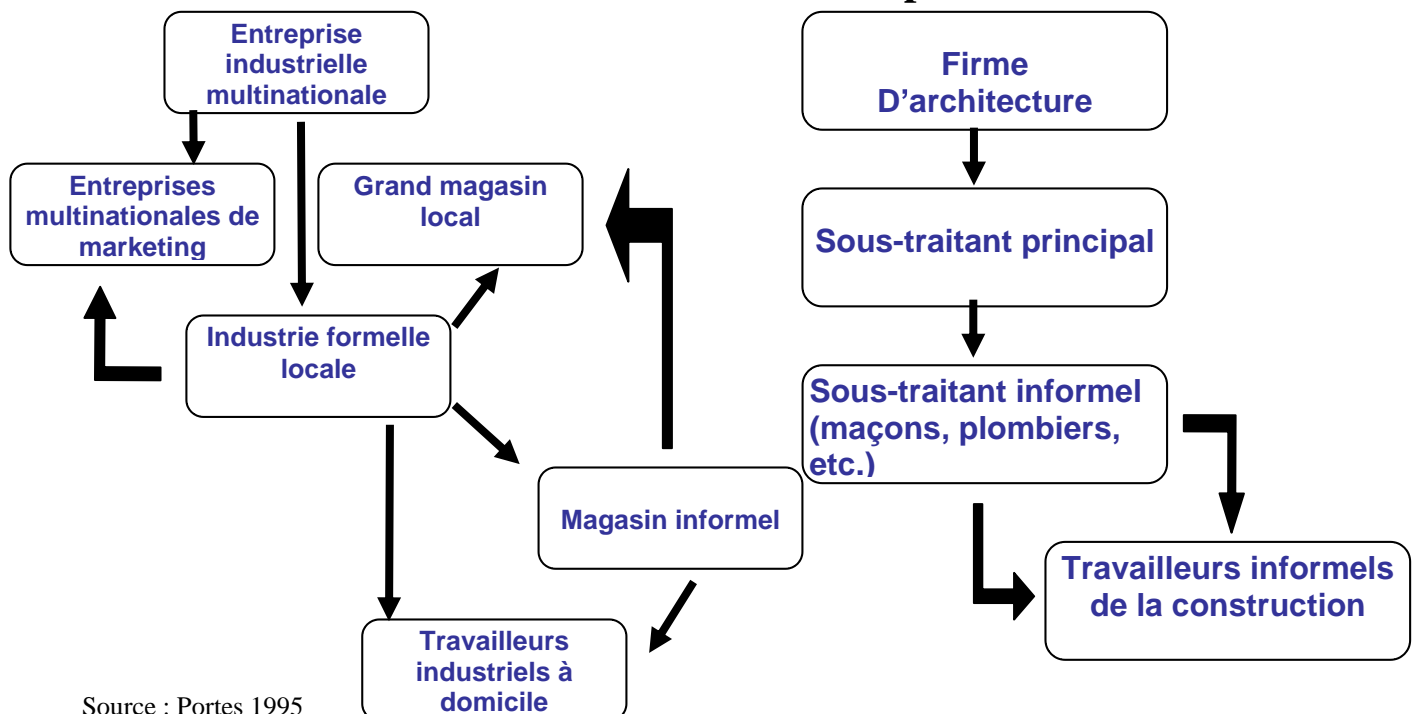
Entreprise industrielle multinationale

Entreprises multinationales de marketing

Grand magasin local

Industrie formelle locale

Magasin informel

Travailleurs industriels à domicile

Source : Portes 1995

Firme D'architecture

Sous-traitant principal

Sous-traitant informel (maçons, plombiers, etc.)

Travailleurs informels de la construction